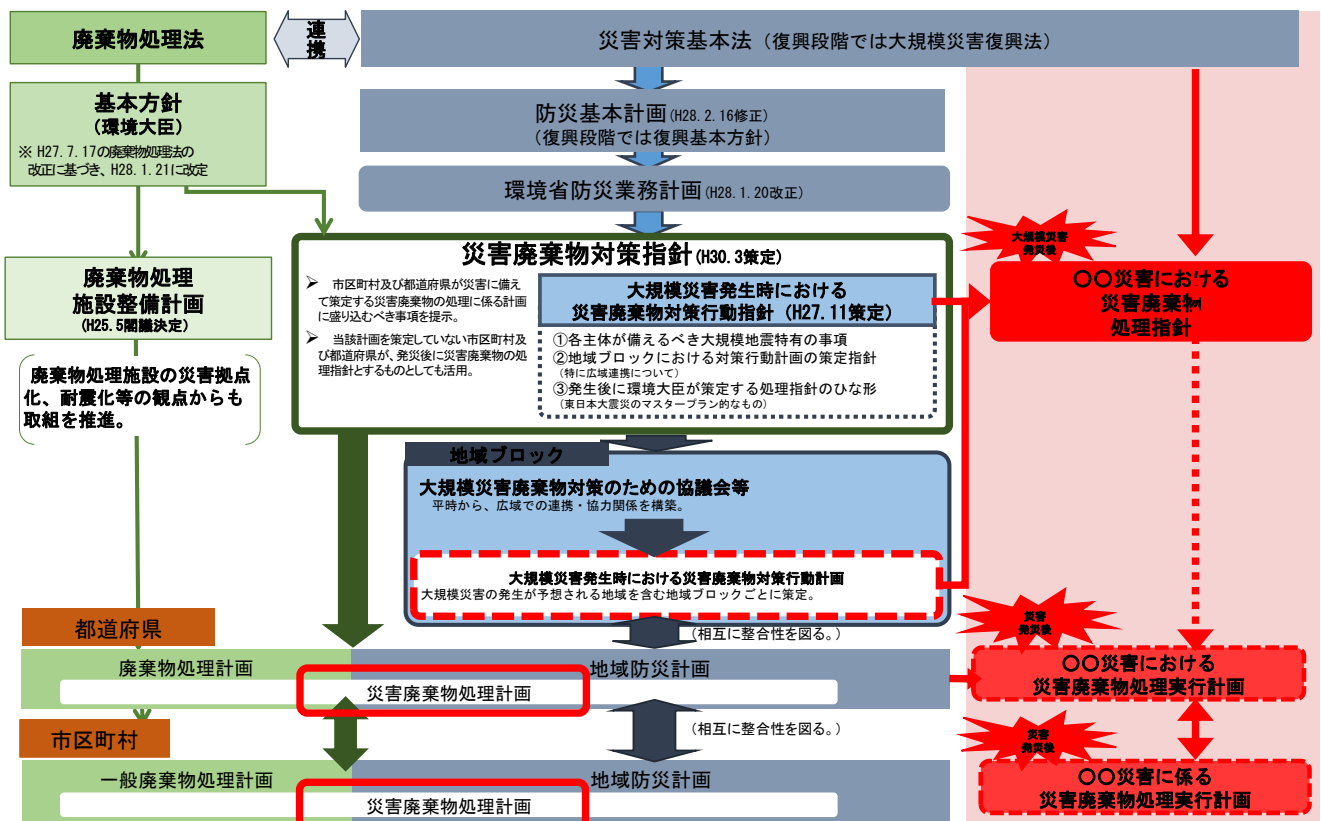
廃棄物処理法

連携

災害対策基本法（復興段階では大規模災害復興法）

基本方針
（環境大臣）
※ H27.7.17の廃棄物処理法の改正に基づき、H28.1.21に改定

防災基本計画（H28.2.16修正）
（復興段階では復興基本方針）

環境省防災業務計画（H28.1.20改正）

廃棄物処理
施設整備計画
（H25.5閣議決定）

廃棄物処理施設の災害拠点化、耐震化等の観点からも取組を推進。

災害廃棄物対策指針（H30.3策定）

市区町村及び都道府県が災害に備えて策定する災害廃棄物の処理に係る計画に盛り込むべき事項を提示。

当該計画を策定していない市区町村及び都道府県が、発災後に災害廃棄物の処理指針とするものとしても活用。

大規模災害発生時における
災害廃棄物対策行動指針（H27.11策定）

①各主体が備えるべき大規模地震特有の事項
②地域ブロックにおける対策行動計画の策定指針
（特に広域連携について）
③発生後に環境大臣が策定する処理指針のひな形
（東日本大震災のマスタープラン的なもの）

大規模災害発災後

〇〇災害における
災害廃棄物
処理指針

地域ブロック

大規模災害廃棄物対策のための協議会等
平時から、広域での連携・協力関係を構築。

大規模災害発生時における災害廃棄物対策行動計画
大規模災害の発生が予想される地域を含む地域ブロックごとに策定。

都道府県

（相互に整合性を図る。）

災害発災後

廃棄物処理計画

地域防災計画

災害廃棄物処理計画

〇〇災害における
災害廃棄物処理実行計画

市区町村

（相互に整合性を図る。）

災害発災後

一般廃棄物処理計画

地域防災計画

災害廃棄物処理計画

〇〇災害に係る
災害廃棄物処理実行計画